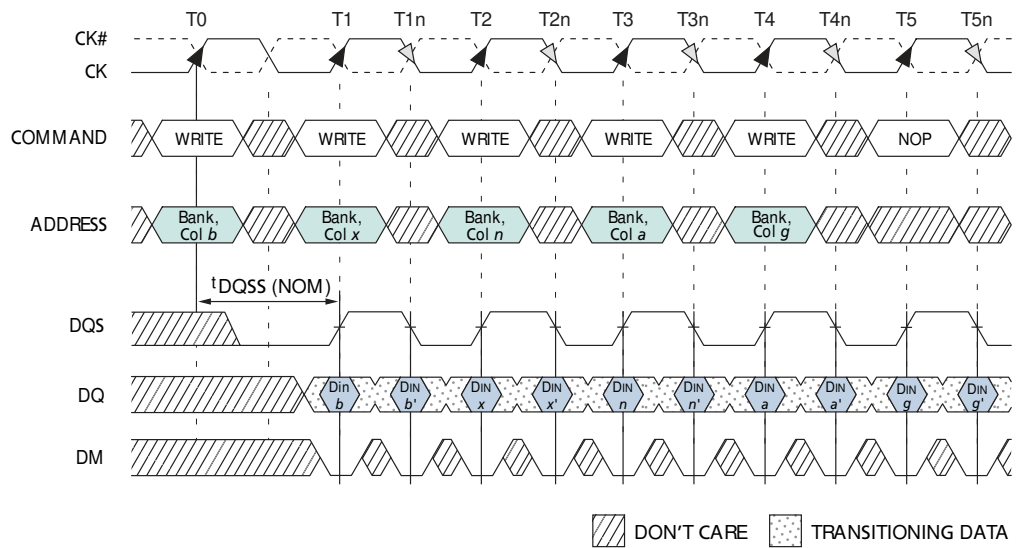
T0 T1 T1n T2 T2n T3 T3n T4 T4n T5 T5n

CK#
CK

COMMAND WRITE WRITE WRITE WRITE WRITE NOP

ADDRESS Bank, Col $b$ Bank, Col $x$ Bank, Col $n$ Bank, Col $a$ Bank, Col $g$

$^t$DQSS (NOM)

DQS

DQ DIN $b$ DIN $b'$ DIN $x$ DIN $x'$ DIN $n$ DIN $n'$ DIN $a$ DIN $a'$ DIN $g$ DIN $g'$

DM

DON'T CARE TRANSITIONING DATA